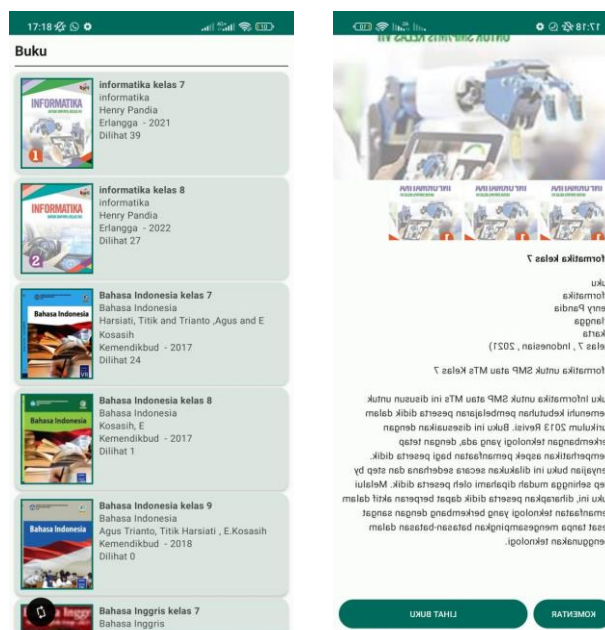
17:18

Buku

INFORMATIKA

informatika kelas 7
informatika
Henry Pandia
Erlangga - 2021
Dilihat 39

INFORMATIKA

informatika kelas 8
informatika
Henry Pandia
Erlangga - 2022
Dilihat 27

Bahasa Indonesia

Bahasa Indonesia kelas 7
Bahasa Indonesia
Harsiati, Titik and Trianto ,Agus and E Kosasih
Kemendikbud - 2017
Dilihat 24

Bahasa Indonesia

Bahasa Indonesia kelas 8
Bahasa Indonesia
Kosasih, E
Kemendikbud - 2017
Dilihat 1

Bahasa Indonesia

Bahasa Indonesia kelas 9
Bahasa Indonesia
Agus Trianto, Titik Harsiati , E.Kosasih
Kemendikbud - 2018
Dilihat 0

Bahasa Inggris

Bahasa Inggris kelas 7
Bahasa Inggris

17:18

UNTUK SMP/MTs KELAS VII

INFORMATIKA INFORMATIKA INFORMATIKA

formatika kelas 7

uku
formatika
enry Pandia
langga
karta
elas 7 , Indonesian , 2021)

formatika untuk SMP atau MTs Kelas 7

ku Informatika untuk SMP atau MTs ini disusun untuk emenuhi kebutuhan pembelajaran peserta didik dalam urikulum 2013 Revisi. Buku ini disesuaikan dengan erkembangan teknologi yang ada, dengan tetap emperhatikan aspek pemanfaatan bagi peserta didik. enyajian buku ini dilakukan secara sederhana dan step by ep sehingga mudah dipahami oleh peserta didik. Melalui uku ini, diharapkan peserta didik dapat berperan aktif dalam emanfaatan teknologi yang berkembang dengan sangat esat tanpa mengesampingkan batasan-batasan dalam enggunakan teknologi.

KOMENTAR
LIHAT BUKU